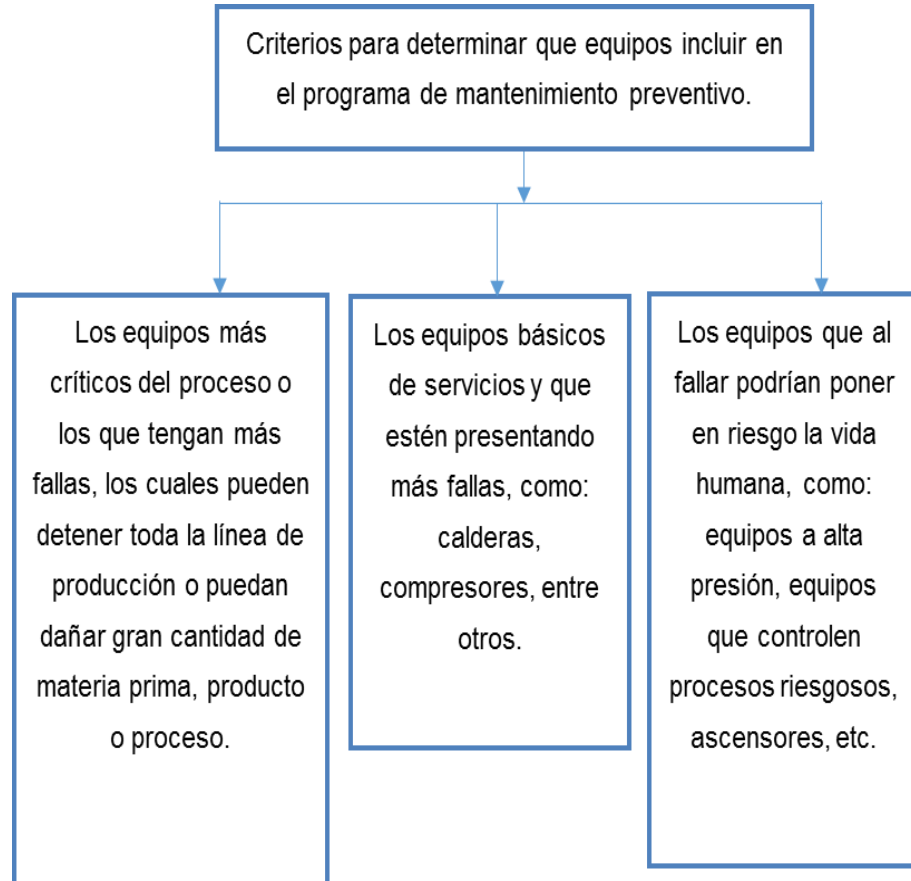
Criterios para determinar que equipos incluir en el programa de mantenimiento preventivo.

Los equipos más críticos del proceso o los que tengan más fallas, los cuales pueden detener toda la línea de producción o puedan dañar gran cantidad de materia prima, producto o proceso.

Los equipos básicos de servicios y que estén presentando más fallas, como: calderas, compresores, entre otros.

Los equipos que al fallar podrían poner en riesgo la vida humana, como: equipos a alta presión, equipos que controlen procesos riesgosos, ascensores, etc.